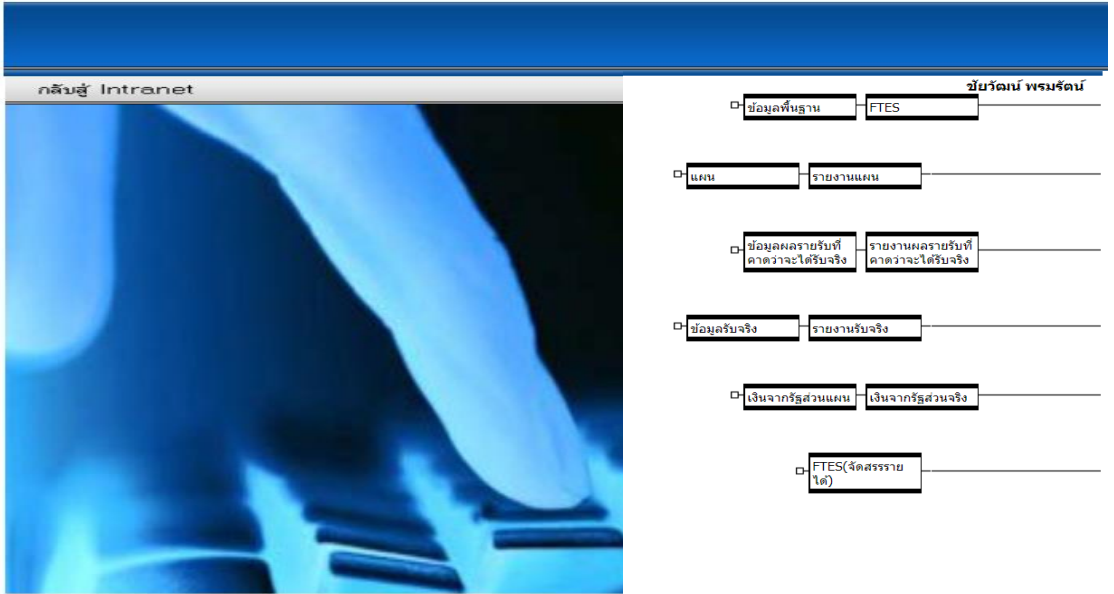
กลับสู่ Intranet

ชัยรัฒน์ พรมรัตน์

ข้อมูลพื้นฐาน FTES

แผน รายงานแผน

ข้อมูลผลรายรับที่คาดว่าจะได้รับจริง รายงานผลรายรับที่คาดว่าจะได้รับจริง

ข้อมูลรับจริง รายงานรับจริง

เงินจากรัฐส่วนแผน เงินจากรัฐส่วนจริง

FTES(จัดสรรรายได้)